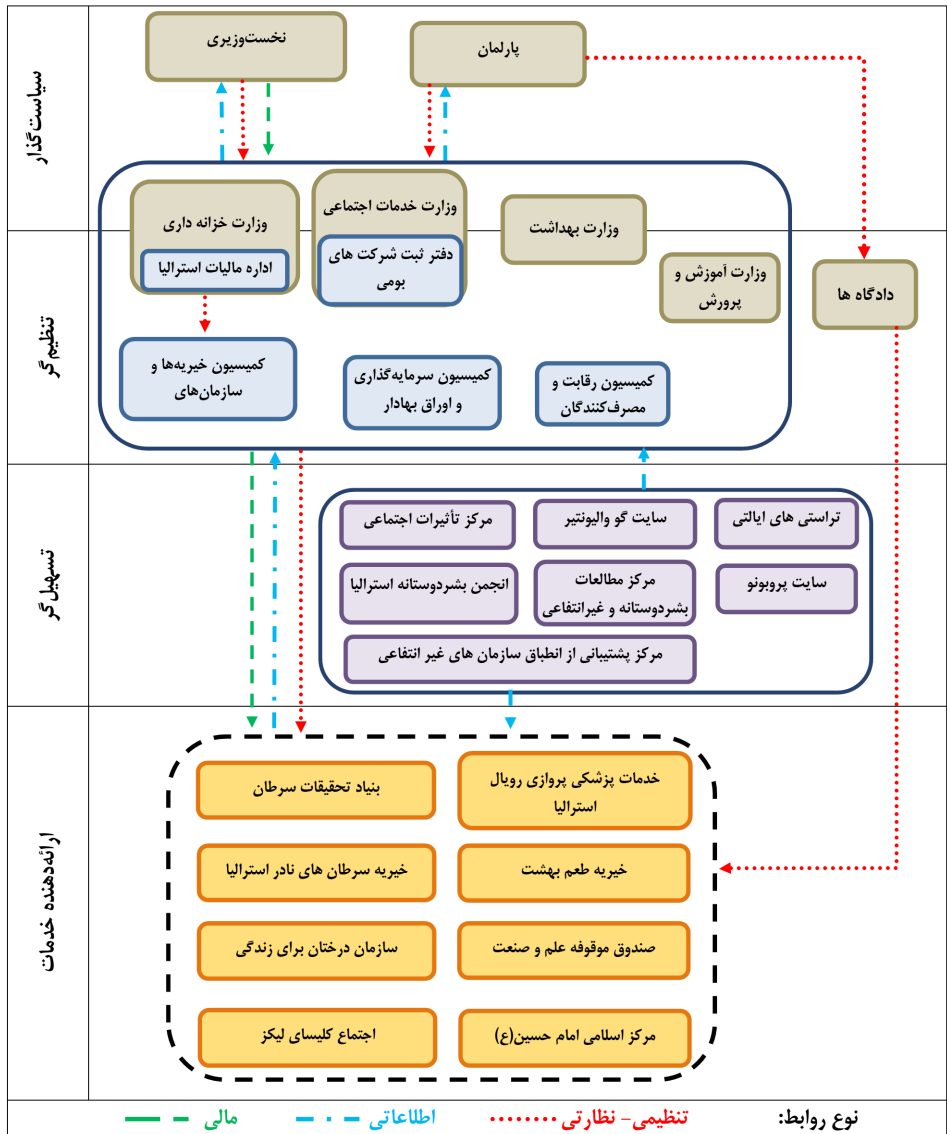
سیاست‌گذار

نخست‌وزیری

پارلمان

وزارت خزانه داری

اداره مالیات استرالیا

وزارت خدمات اجتماعی

دفتر ثبت شرکت های بومی

وزارت بهداشت

وزارت آموزش و پرورش

دادگاه ها

تنظیم‌گر

کمیسیون خیریه‌ها و سازمان‌های

کمیسیون سرمایه‌گذاری و اوراق بهادار

کمیسیون رقابت و مصرف‌کنندگان

تسهیل‌گر

مرکز تأثیرات اجتماعی

سایت گو والیونتیر

تراستی های ایالتی

انجمن بشردوستانه استرالیا

مرکز مطالعات بشردوستانه و غیرانتفاعی

سایت پروبونو

مرکز پشتیبانی از انطباق سازمان های غیر انتفاعی

ارائه‌دهنده خدمات

بنیاد تحقیقات سرطان

خدمات پزشکی پروازی رویال استرالیا

خیریه سرطان های نادر استرالیا

خیریه طعم بهشت

سازمان درختان برای زندگی

صندوق موقوفه علم و صنعت

اجتماع کلیسای لیکز

مرکز اسلامی امام حسین(ع)

نوع روابط: تنظیمی- نظارتی اطلاعاتی مالی